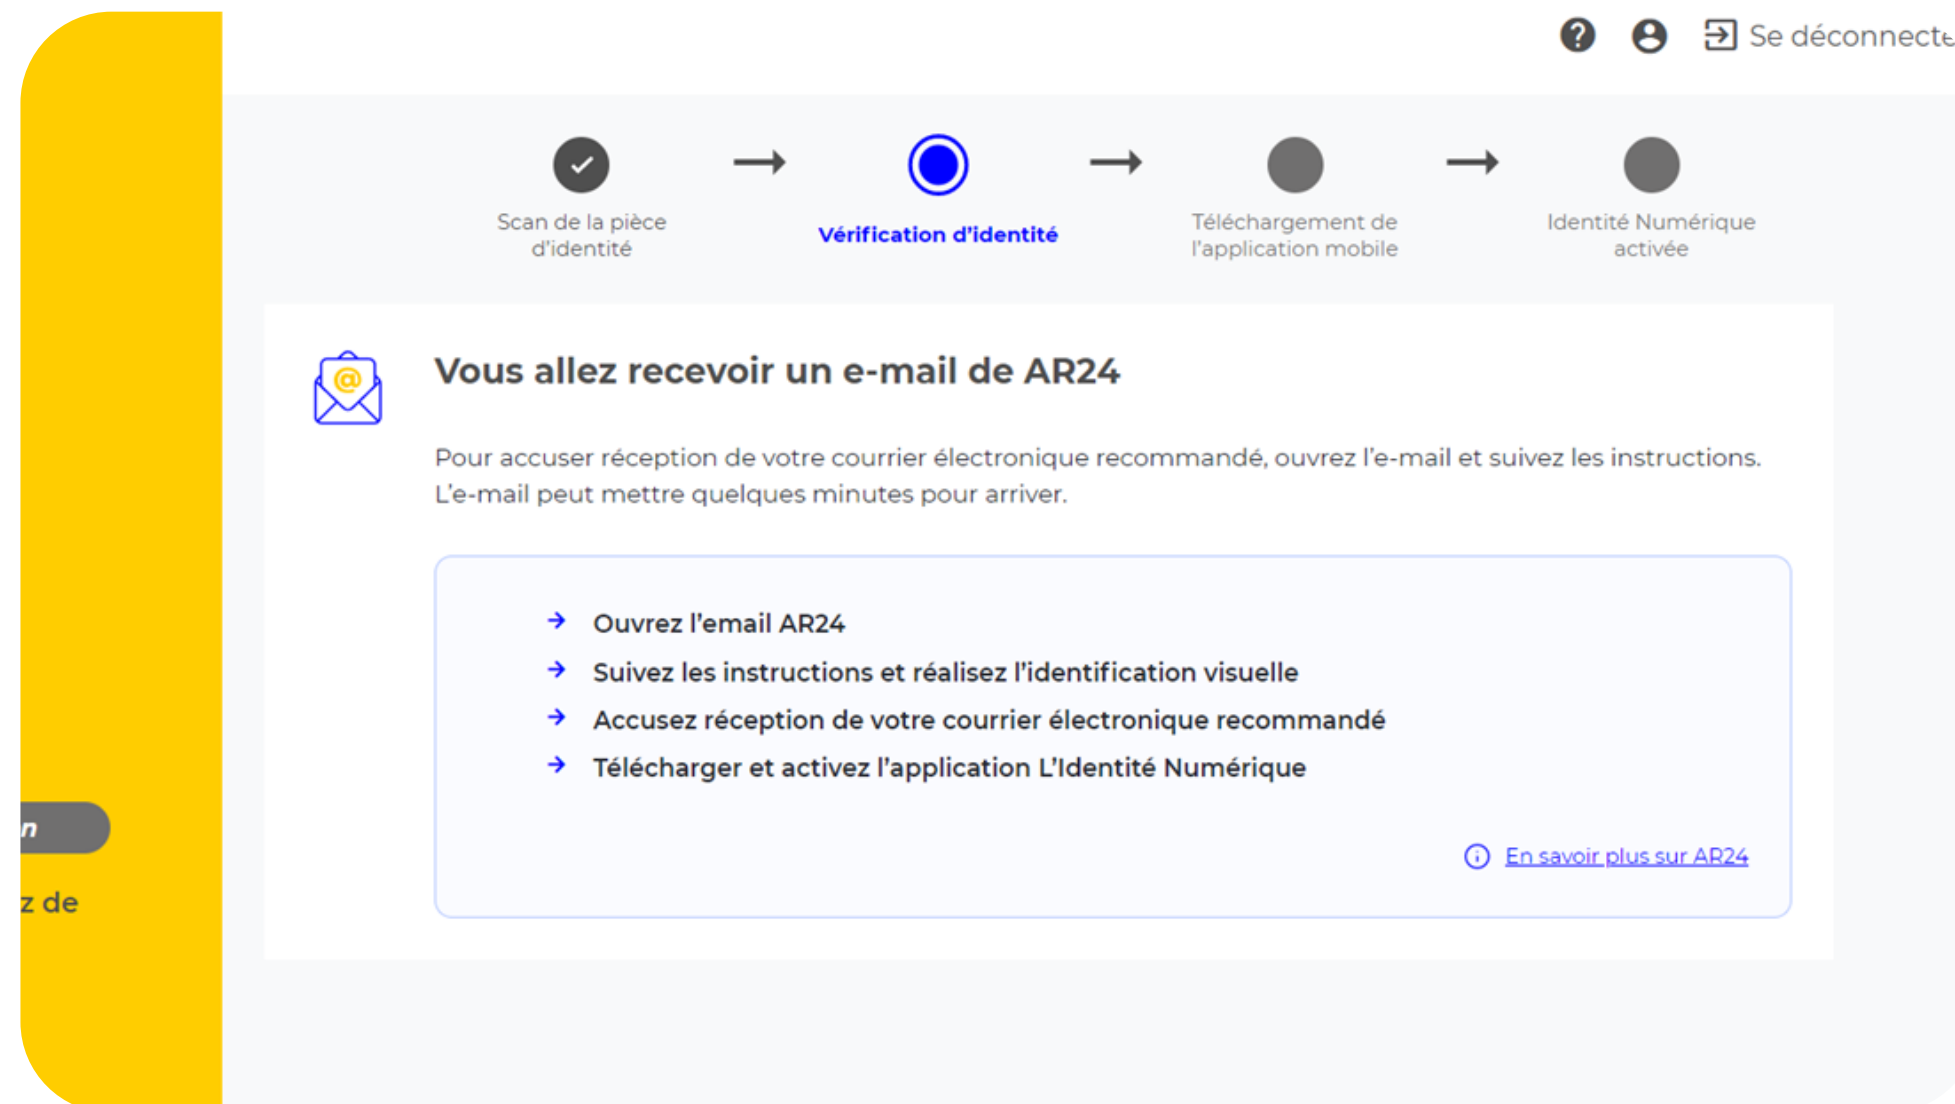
Se déconnect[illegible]

Scan de la pièce d'identité

Vérification d'identité

Téléchargement de l'application mobile

Identité Numérique activée

Vous allez recevoir un e-mail de AR24

Pour accuser réception de votre courrier électronique recommandé, ouvrez l'e-mail et suivez les instructions. L'e-mail peut mettre quelques minutes pour arriver.

Ouvrez l'email AR24

Suivez les instructions et réalisez l'identification visuelle

Accusez réception de votre courrier électronique recommandé

Télécharger et activez l'application L'Identité Numérique

En savoir plus sur AR24

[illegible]n

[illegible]z de